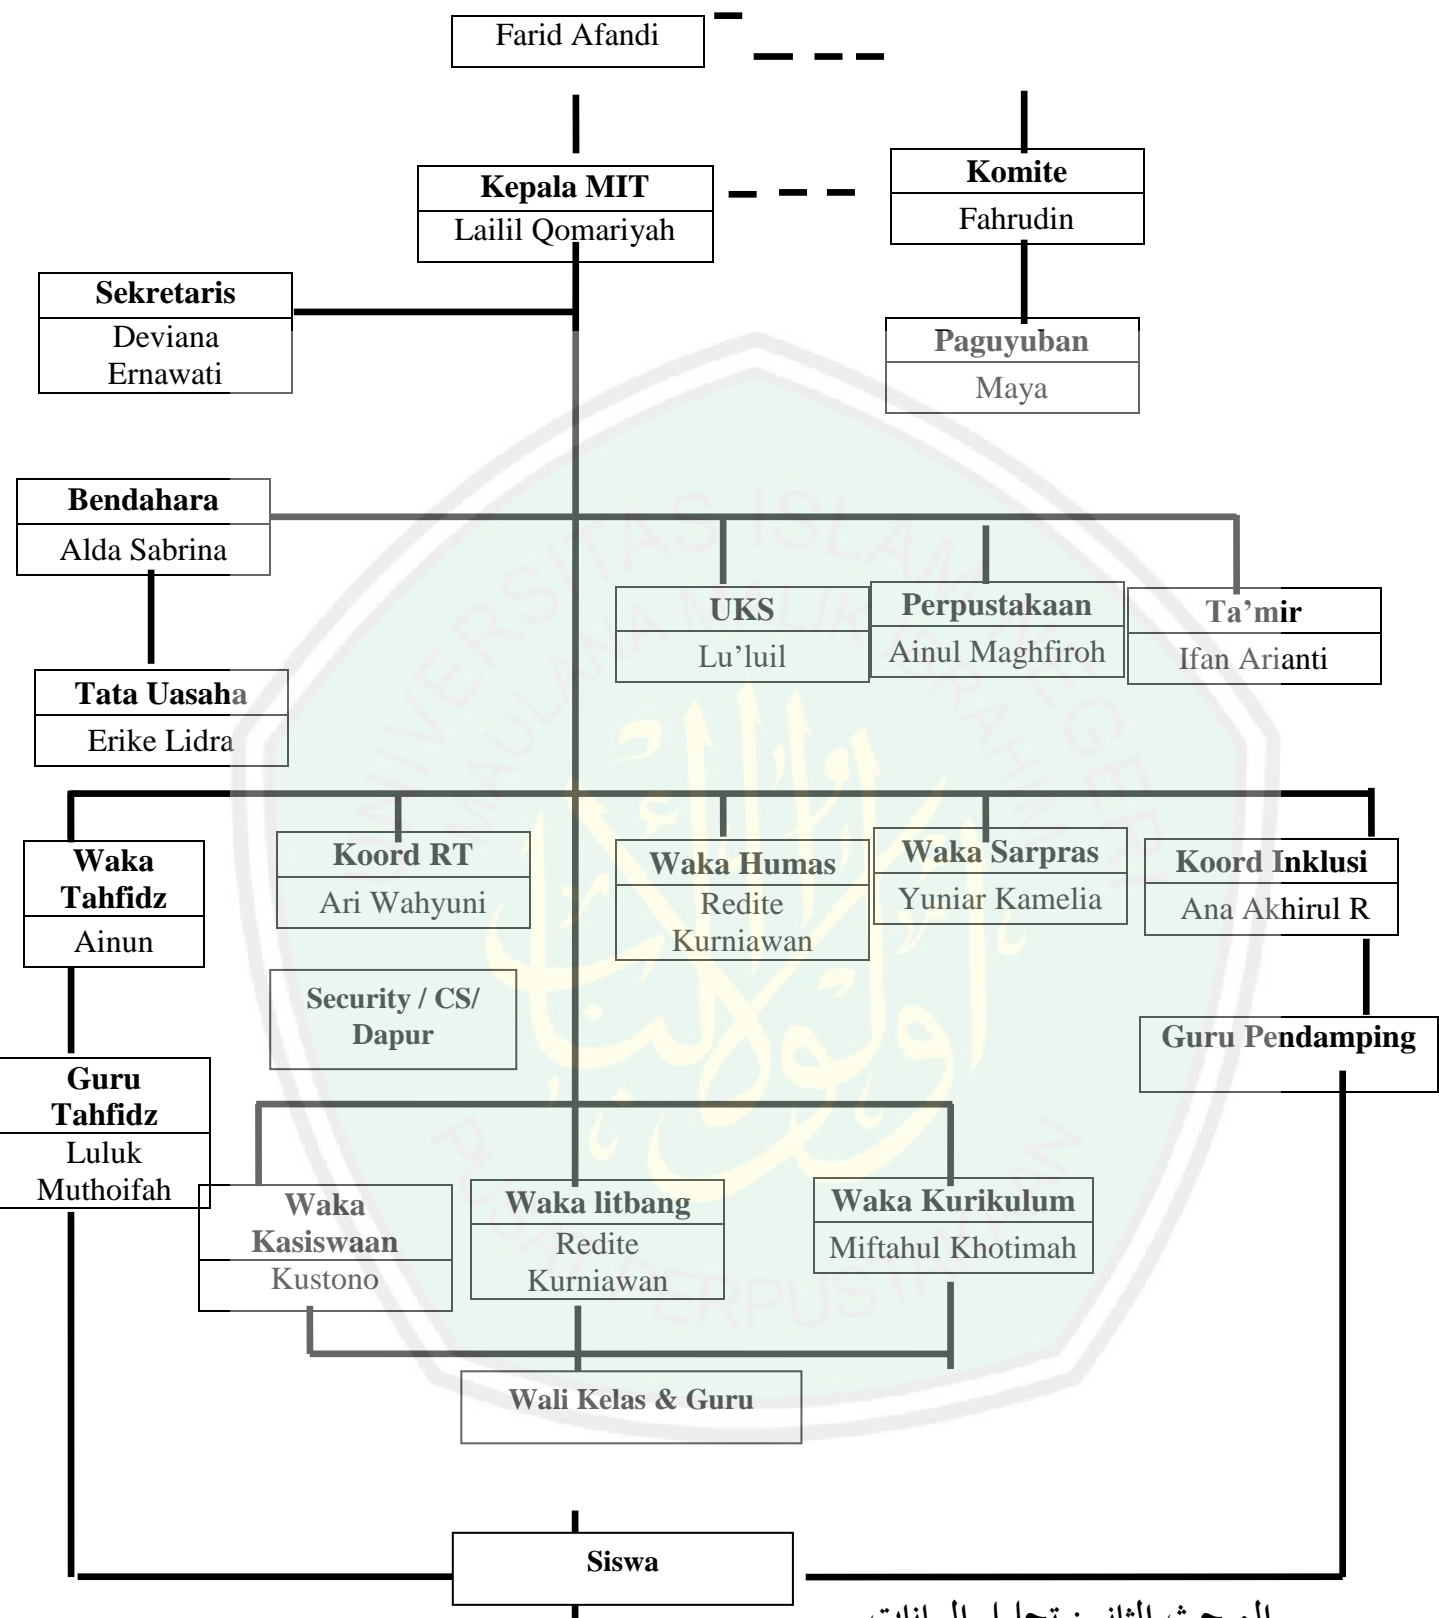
Farid Afandi

Kepala MIT
Lailil Qomariyah

Komite
Fahrudin

Sekretaris
Deviana Ernawati

Paguyuban
Maya

Bendahara
Alda Sabrina

UKS
Lu'luil

Perpustakaan
Ainul Maghfiroh

Ta'mir
Ifan Arianti

Tata Uasaha
Erike Lidra

Waka Tahfidz
Ainun

Koord RT
Ari Wahyuni

Waka Humas
Redite Kurniawan

Waka Sarpras
Yuniar Kamelia

Koord Inklusi
Ana Akhirul R

Security / CS/ Dapur

Guru Pendamping

Guru Tahfidz
Luluk Muthoifah

Waka Kasiswaan
Kustono

Waka litbang
Redite Kurniawan

Waka Kurikulum
Miftahul Khotimah

Wali Kelas & Guru

Siswa

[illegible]